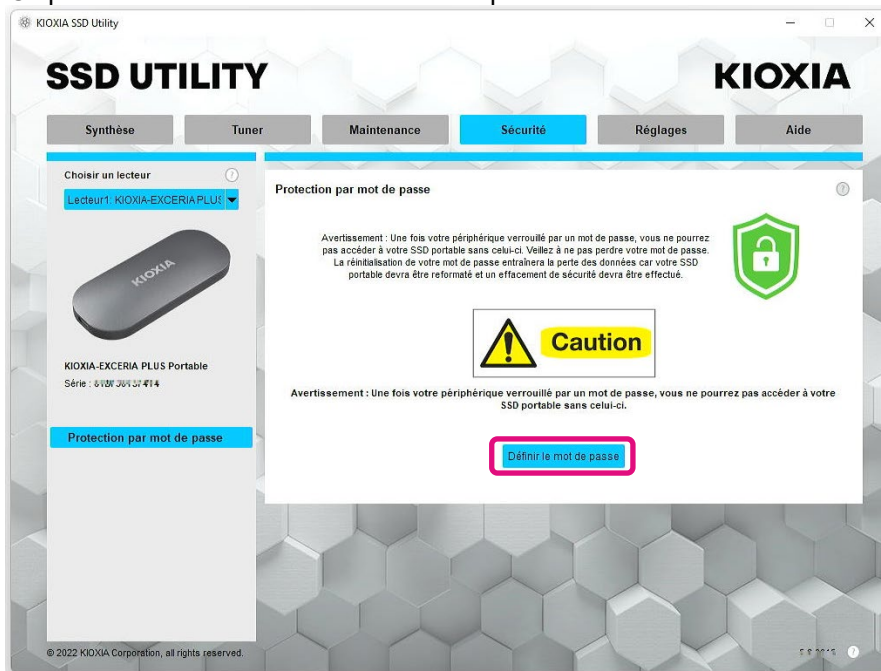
KIOXIA SSD Utility

SSD UTILITY

KIOXIA

Synthèse
Tuner
Maintenance
Sécurité
Réglages
Aide

Choisir un lecteur

Lecteur1: KIOXIA-EXCERIA PLUS

KIOXIA

KIOXIA-EXCERIA PLUS Portable
Série : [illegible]

Protection par mot de passe

Protection par mot de passe

Avertissement : Une fois votre périphérique verrouillé par un mot de passe, vous ne pourrez pas accéder à votre SSD portable sans celui-ci. Veillez à ne pas perdre votre mot de passe. La réinitialisation de votre mot de passe entraînera la perte des données car votre SSD portable devra être reformaté et un effacement de sécurité devra être effectué.

Caution

Avertissement : Une fois votre périphérique verrouillé par un mot de passe, vous ne pourrez pas accéder à votre SSD portable sans celui-ci.

Définir le mot de passe

© 2022 KIOXIA Corporation, all rights reserved.

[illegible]